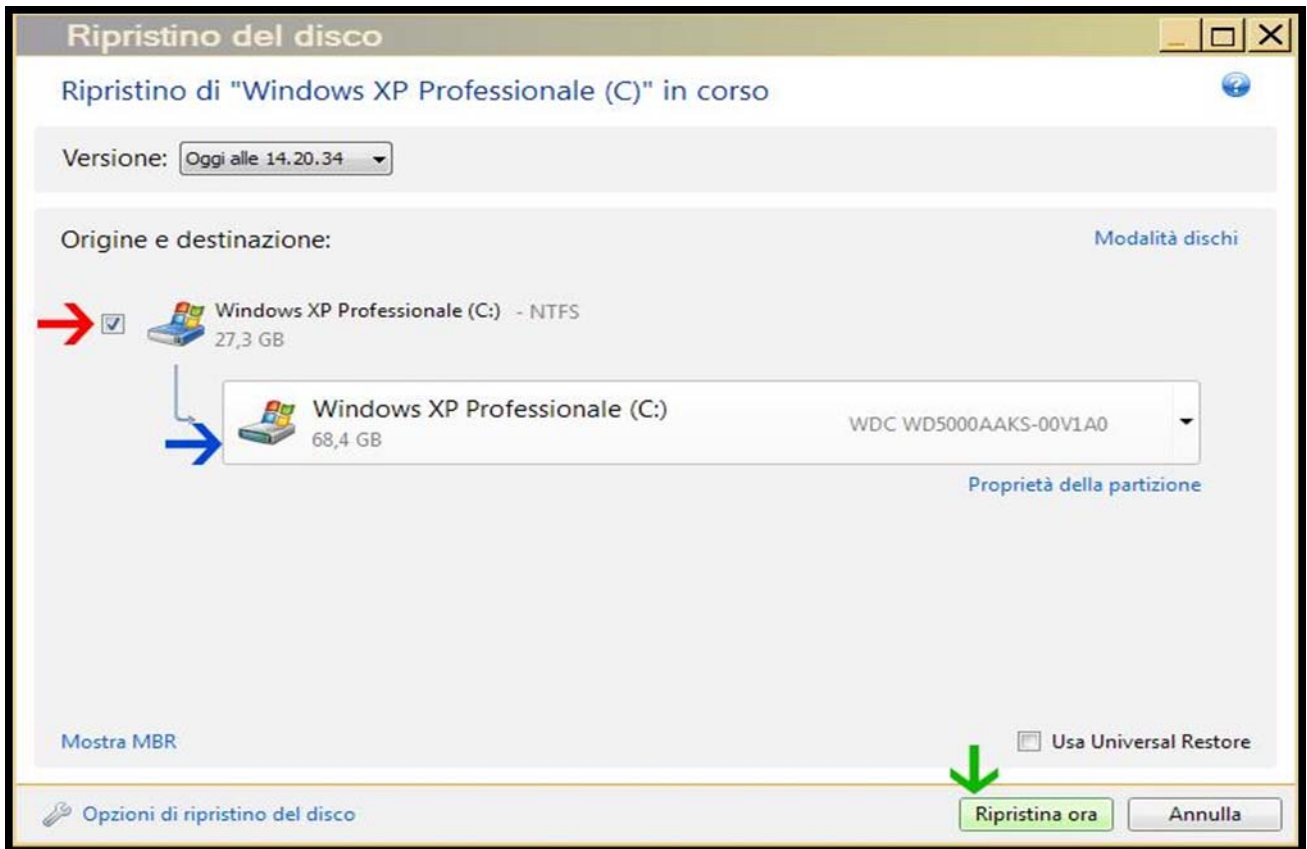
Ripristino del disco

Ripristino di "Windows XP Professionale (C)" in corso

Versione: Oggi alle 14.20.34

Origine e destinazione:

Modalità dischi

Windows XP Professionale (C:) - NTFS
27,3 GB

Windows XP Professionale (C:)
68,4 GB

WDC WD5000AAKS-00V1A0

Proprietà della partizione

Mostra MBR

Usa Universal Restore

Opzioni di ripristino del disco

Ripristina ora

Annulla